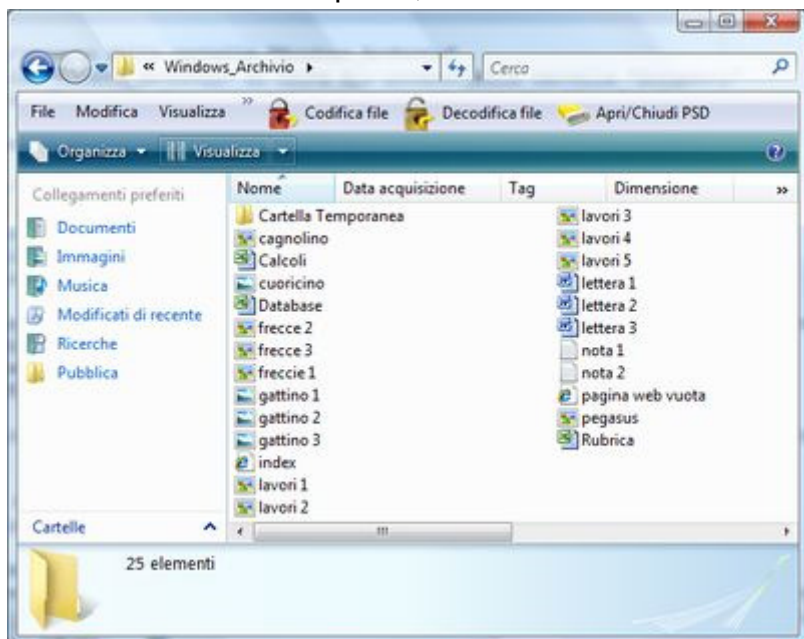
« Windows_Archivio ▸

Cerca

File Modifica Visualizza » Codifica file Decodifica file Apri/Chiudi PSD

Organizza ▾ Visualizza ▾

Collegamenti preferiti

Documenti
Immagini
Musica
Modificati di recente
Ricerche
Pubblica

Cartelle

| Nome | Data acquisizione | Tag | Dimensione |
|---|---|---|---|

Cartella Temporanea
cagnolino
Calcoli
cuoricino
Database
frecce 2
frecce 3
freccie 1
gattino 1
gattino 2
gattino 3
index
lavori 1
lavori 2

lavori 3
lavori 4
lavori 5
lettera 1
lettera 2
lettera 3
nota 1
nota 2
pagina web vuota
pegasus
Rubrica

25 elementi